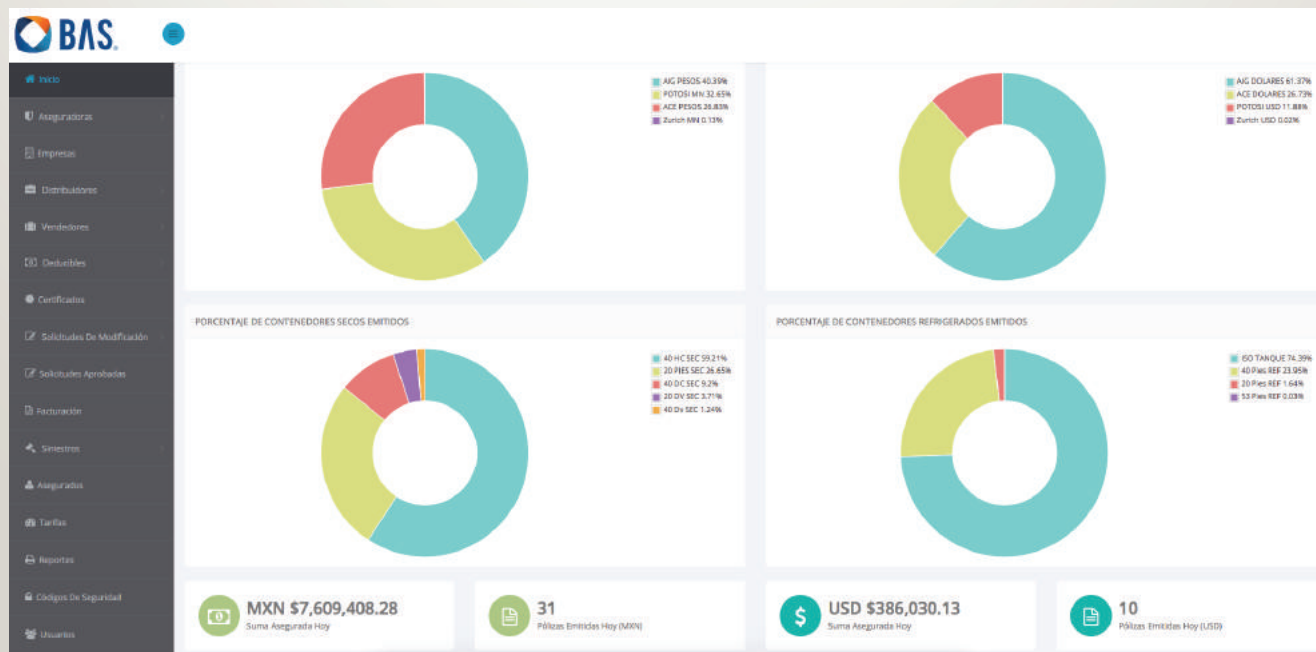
BAS.

Inicio
Aseguradoras
Empresas
Distribuidores
Vendedores
Deducibles
Certificados
Solicitudes De Modificación
Solicitudes Aprobadas
Facturación
Siniestros
Asegurados
Tarifas
Reportes
Códigos De Seguridad
Usuarios

AIG PESOS 40.39%
POTOSI MN 32.65%
ACE PESOS 26.83%
Zurich MN 0.13%

AIG DOLARES 61.37%
ACE DOLARES 26.73%
POTOSI USD 11.88%
Zurich USD 0.02%

PORCENTAJE DE CONTENEDORES SECOS EMITIDOS

40 HC SEC 59.21%
20 PIES SEC 26.65%
40 DC SEC 9.2%
20 DV SEC 3.71%
40 Dv SEC 1.24%

PORCENTAJE DE CONTENEDORES REFRIGERADOS EMITIDOS

ISO TANQUE 74.39%
40 Pies REF 23.95%
20 Pies REF 1.64%
53 Pies REF 0.03%

MXN $7,609,408.28
Suma Asegurada Hoy

31
Pólizas Emitidas Hoy (MXN)

$
USD $386,030.13
Suma Asegurada Hoy

10
Pólizas Emitidas Hoy (USD)